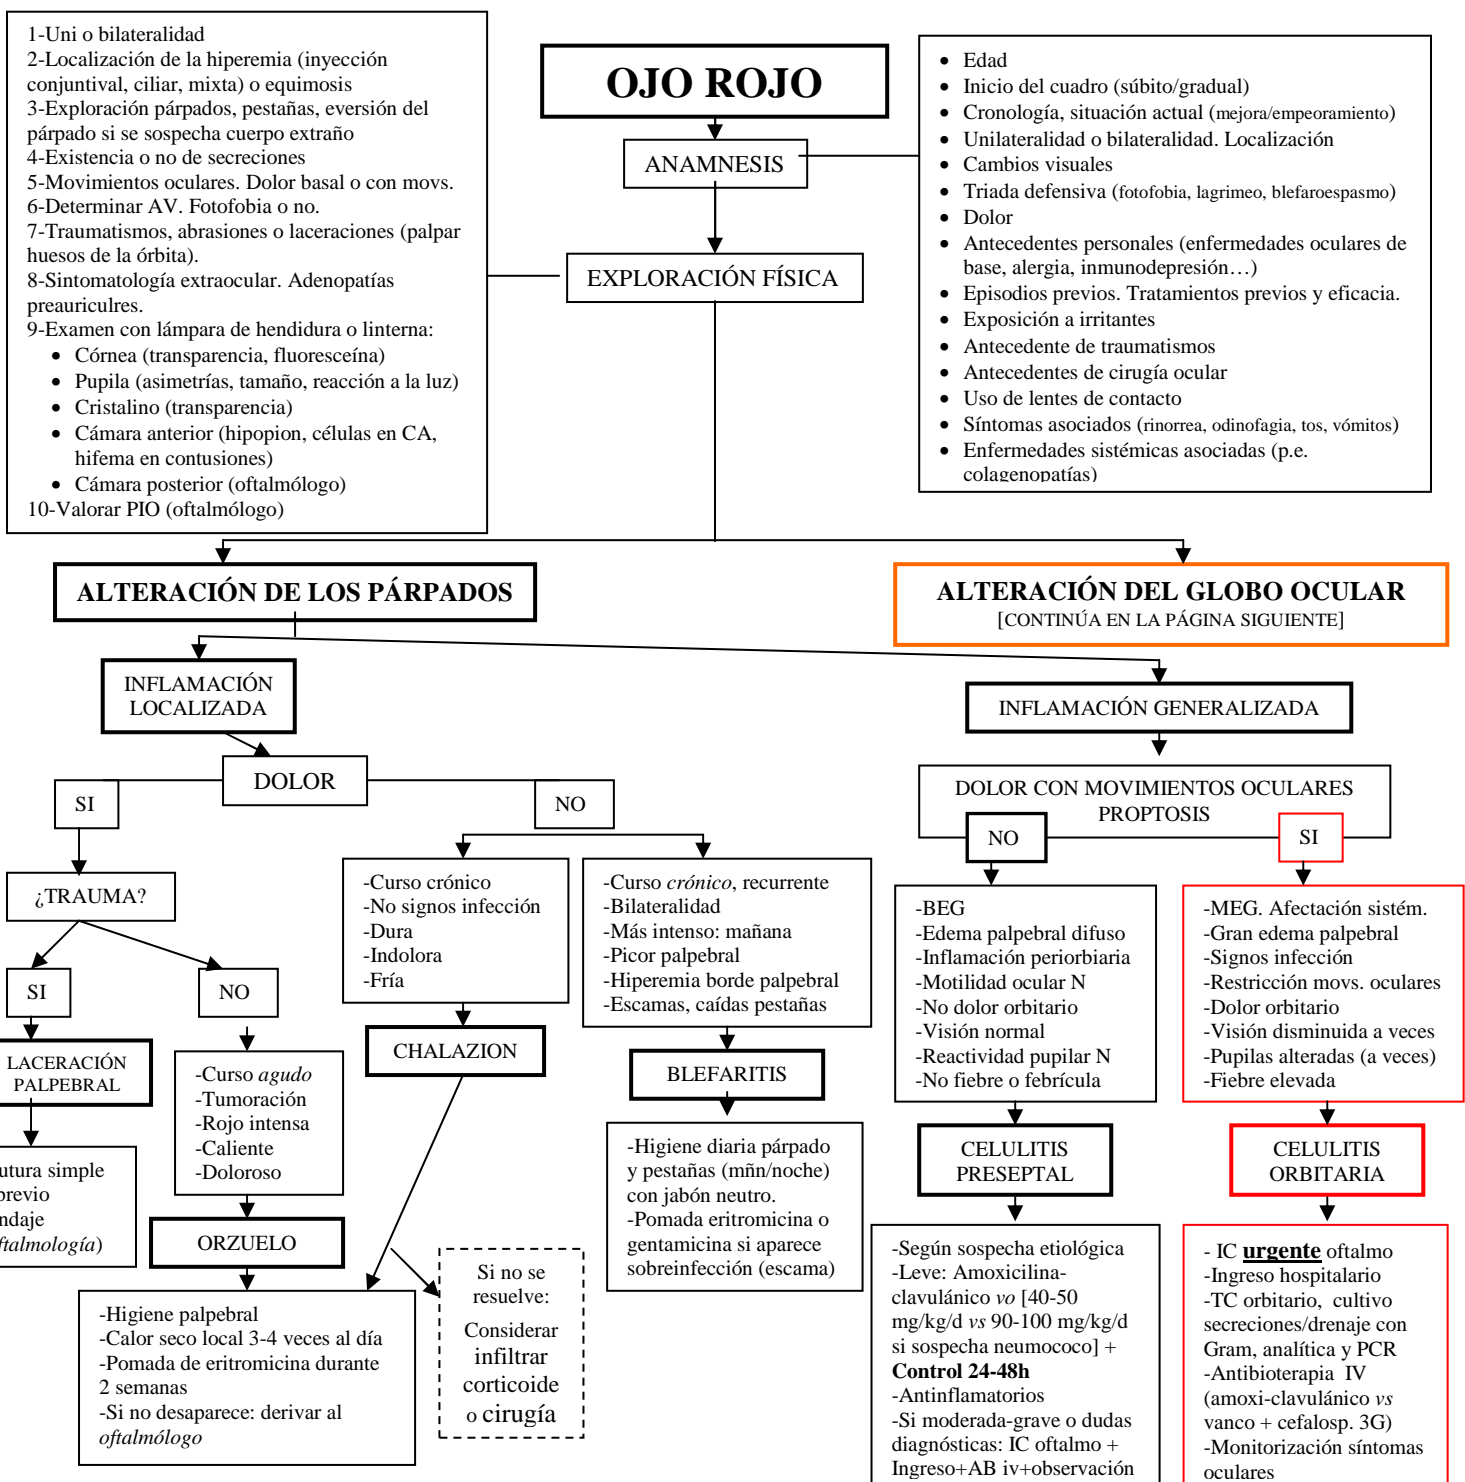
1-Uni o bilateralidad
2-Localización de la hiperemia (inyección conjuntival, ciliar, mixta) o equimosis
3-Exploración párpados, pestañas, eversión del párpado si se sospecha cuerpo extraño
4-Existencia o no de secreciones
5-Movimientos oculares. Dolor basal o con movs.
6-Determinar AV. Fotofobia o no.
7-Traumatismos, abrasiones o laceraciones (palpar huesos de la órbita).
8-Sintomatología extraocular. Adenopatías preauriculres.
9-Examen con lámpara de hendidura o linterna:
- Córnea (transparencia, fluoresceína)
- Pupila (asimetrías, tamaño, reacción a la luz)
- Cristalino (transparencia)
- Cámara anterior (hipopion, células en CA, hifema en contusiones)
- Cámara posterior (oftalmólogo)
10-Valorar PIO (oftalmólogo)

OJO ROJO

ANAMNESIS

EXPLORACIÓN FÍSICA

- Edad
- Inicio del cuadro (súbito/gradual)
- Cronología, situación actual (mejora/empeoramiento)
- Unilateralidad o bilateralidad. Localización
- Cambios visuales
- Triada defensiva (fotofobia, lagrimeo, blefaroespasmo)
- Dolor
- Antecedentes personales (enfermedades oculares de base, alergia, inmunodepresión…)
- Episodios previos. Tratamientos previos y eficacia.
- Exposición a irritantes
- Antecedente de traumatismos
- Antecedentes de cirugía ocular
- Uso de lentes de contacto
- Síntomas asociados (rinorrea, odinofagia, tos, vómitos)
- Enfermedades sistémicas asociadas (p.e. colagenopatías)

ALTERACIÓN DE LOS PÁRPADOS

ALTERACIÓN DEL GLOBO OCULAR
[CONTINÚA EN LA PÁGINA SIGUIENTE]

INFLAMACIÓN LOCALIZADA

INFLAMACIÓN GENERALIZADA

DOLOR

SI

NO

¿TRAUMA?

SI

NO

LACERACIÓN PALPEBRAL

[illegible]utura simple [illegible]revio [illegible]ndaje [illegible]ftalmología)

-Curso *agudo*
-Tumoración
-Rojo intensa
-Caliente
-Doloroso

ORZUELO

-Higiene palpebral
-Calor seco local 3-4 veces al día
-Pomada de eritromicina durante 2 semanas
-Si no desaparece: derivar al *oftalmólogo*

-Curso crónico
-No signos infección
-Dura
-Indolora
-Fría

CHALAZION

Si no se resuelve:
Considerar infiltrar corticoide o cirugía

-Curso *crónico*, recurrente
-Bilateralidad
-Más intenso: mañana
-Picor palpebral
-Hiperemia borde palpebral
-Escamas, caídas pestañas

BLEFARITIS

-Higiene diaria párpado y pestañas (mñn/noche) con jabón neutro.
-Pomada eritromicina o gentamicina si aparece sobreinfección (escama)

DOLOR CON MOVIMIENTOS OCULARES
PROPTOSIS

NO

SI

-BEG
-Edema palpebral difuso
-Inflamación periorbiaria
-Motilidad ocular N
-No dolor orbitario
-Visión normal
-Reactividad pupilar N
-No fiebre o febrícula

CELULITIS PRESEPTAL

-Según sospecha etiológica
-Leve: Amoxicilina-clavulánico *vo* [40-50 mg/kg/d *vs* 90-100 mg/kg/d si sospecha neumococo] +
**Control 24-48h**
-Antinflamatorios
-Si moderada-grave o dudas diagnósticas: IC oftalmo + Ingreso+AB iv+observación

-MEG. Afectación sistém.
-Gran edema palpebral
-Signos infección
-Restricción movs. oculares
-Dolor orbitario
-Visión disminuida a veces
-Pupilas alteradas (a veces)
-Fiebre elevada

CELULITIS ORBITARIA

- IC **urgente** oftalmo
-Ingreso hospitalario
-TC orbitario, cultivo secreciones/drenaje con Gram, analítica y PCR
-Antibioterapia IV (amoxi-clavulánico *vs* vanco + cefalosp. 3G)
-Monitorización síntomas oculares